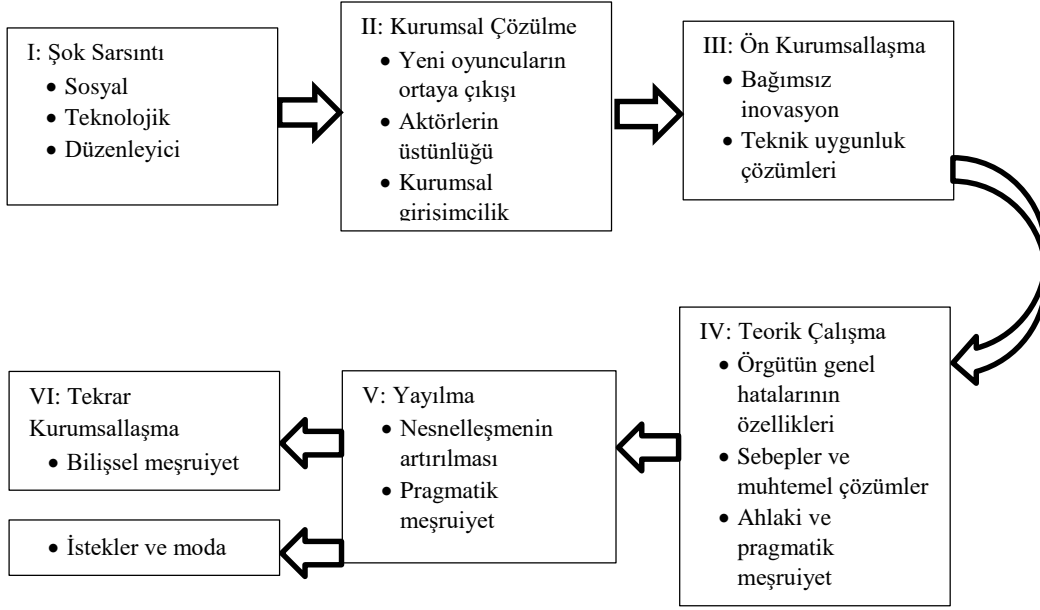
I: Şok Sarsıntı
• Sosyal
• Teknolojik
• Düzenleyici

II: Kurumsal Çözülme
• Yeni oyuncuların ortaya çıkışı
• Aktörlerin üstünlüğü
• Kurumsal girisimcilik

III: Ön Kurumsallaşma
• Bağımsız inovasyon
• Teknik uygunluk çözümleri

IV: Teorik Çalışma
• Örgütün genel hatalarının özellikleri
• Sebepler ve muhtemel çözümler
• Ahlaki ve pragmatik meşruiyet

V: Yayılma
• Nesnelleşmenin artırılması
• Pragmatik meşruiyet

VI: Tekrar Kurumsallaşma
• Bilişsel meşruiyet

• İstekler ve moda